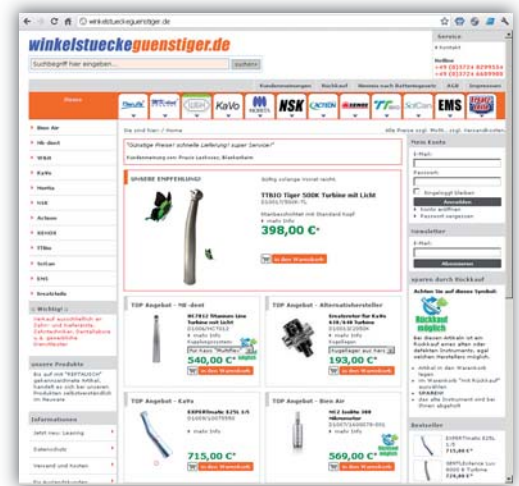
winkelstueckeguenstiger.de

winkelstueckeguenstiger.de

Suchbegriff hier eingeben... suchen

Service
» Kontakt
Hotline
+49 (0)3724-8299554
+49 (0)3724-6689988

Kundeninformationen Rückkauf Hinweis nach Batteriegesetz AGB Impressum

Home

NSK EMS

» Bien Air
» NK-dent
» W&H
» KaVo
» Morita
» NSK
» Acteon
» SIRONA
» TTBio
» SciCan
» EMS
» Ersatzteile

Sie sind hier: / Home

Alle Preise zzgl. MwSt., zzgl. Versandkosten

"Günstige Preise! schnelle Lieferung! super Service!"
Kundenmeinung vom Praxis Lachraus, Blankenhain

UNSERE EMPFEHLUNG!

Gültig solange Vorrat reicht
TTBIO Tiger 500K Turbine mit Licht
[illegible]
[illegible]
» mehr Info
398,00 €*
In den Warenkorb

Wichtig!
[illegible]

unsere Produkte
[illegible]

Informationen
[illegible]
Datenschutz
Versand und Kosten
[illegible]

TOP Angebot - NK-dent
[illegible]
» mehr Info
540,00 €*
In den Warenkorb

TOP Angebot - Alternativhersteller
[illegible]
» mehr Info
193,00 €*
In den Warenkorb

TOP Angebot - KaVo
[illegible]
» mehr Info
715,00 €*
In den Warenkorb

TOP Angebot - Bien Air
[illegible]
» mehr Info
569,00 €*
In den Warenkorb

Mein Konto
E-Mail:
Passwort:
Eingeloggt bleiben
Anmelden
» Konto eröffnen
» Passwort vergessen

Newsletter
E-Mail:
Abonnieren

sparen durch Rückkauf
Achten Sie auf dieses Symbol:
Rückkauf möglich
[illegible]

Bestseller
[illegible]